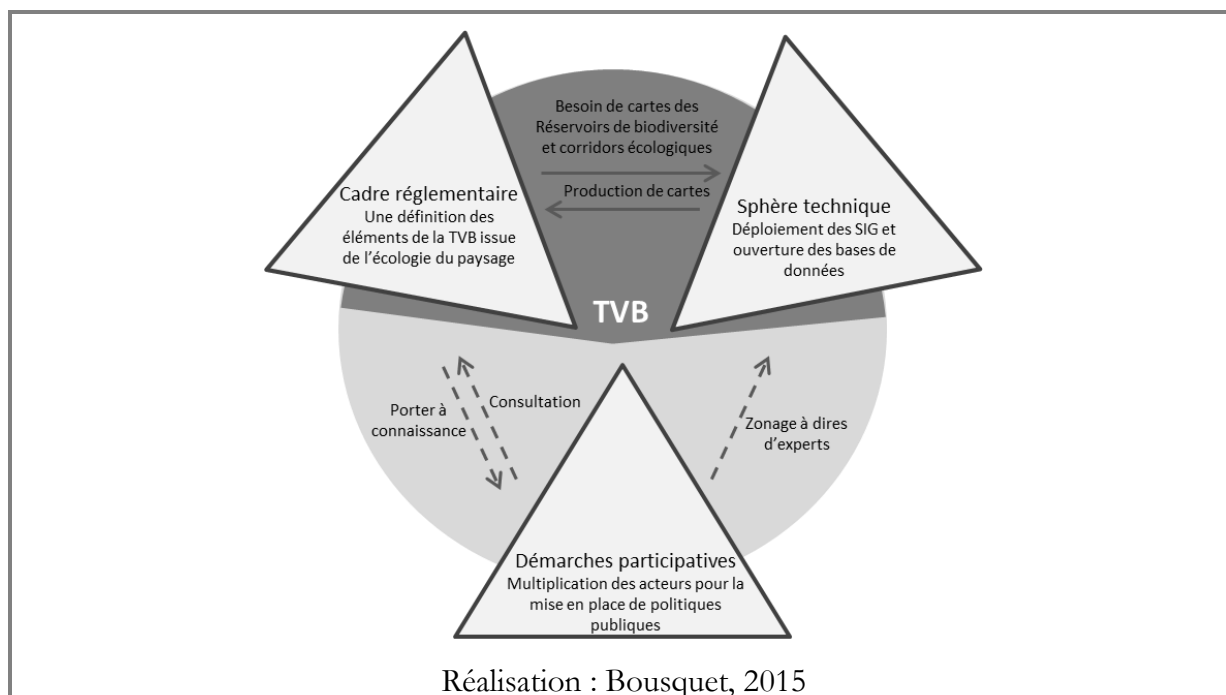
Besoin de cartes des Réservoirs de biodiversité et corridors écologiques

Production de cartes

Cadre réglementaire
Une définition des éléments de la TVB issue de l'écologie du paysage

Sphère technique
Déploiement des SIG et ouverture des bases de données

TVB

Porter à connaissance

Consultation

Zonage à dires d'experts

Démarches participatives
Multiplication des acteurs pour la mise en place de politiques publiques

Réalisation : Bousquet, 2015